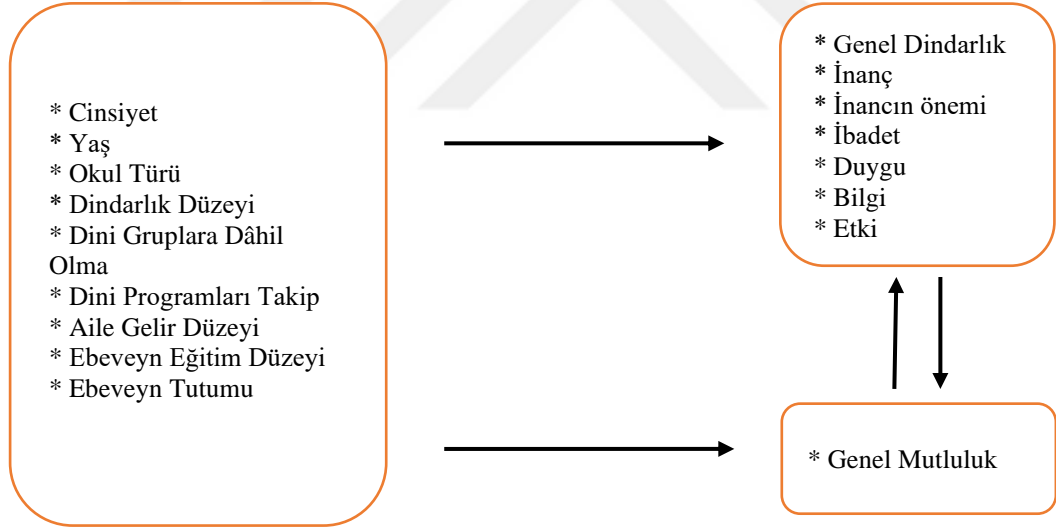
* Cinsiyet
* Yaş
* Okul Türü
* Dindarlık Düzeyi
* Dini Gruplara Dâhil Olma
* Dini Programları Takip
* Aile Gelir Düzeyi
* Ebeveyn Eğitim Düzeyi
* Ebeveyn Tutumu

* Genel Dindarlık
* İnanç
* İnancın önemi
* İbadet
* Duygu
* Bilgi
* Etki

* Genel Mutluluk